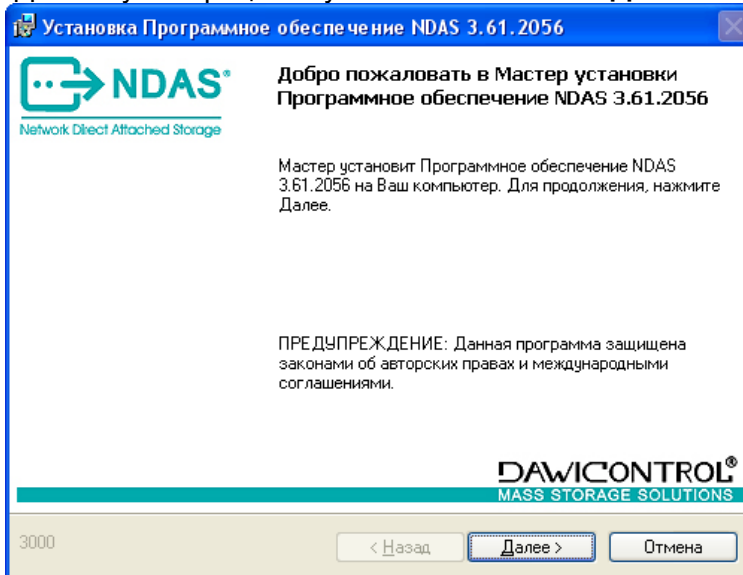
Установка Программное обеспечение NDAS 3.61.2056

NDAS®
Network Direct Attached Storage

Добро пожаловать в Мастер установки Программное обеспечение NDAS 3.61.2056

Мастер установит Программное обеспечение NDAS 3.61.2056 на Ваш компьютер. Для продолжения, нажмите Далее.

ПРЕДУПРЕЖДЕНИЕ: Данная программа защищена законами об авторских правах и международными соглашениями.

DAWICONTROL®
MASS STORAGE SOLUTIONS

3000

< Назад
Далее >
Отмена